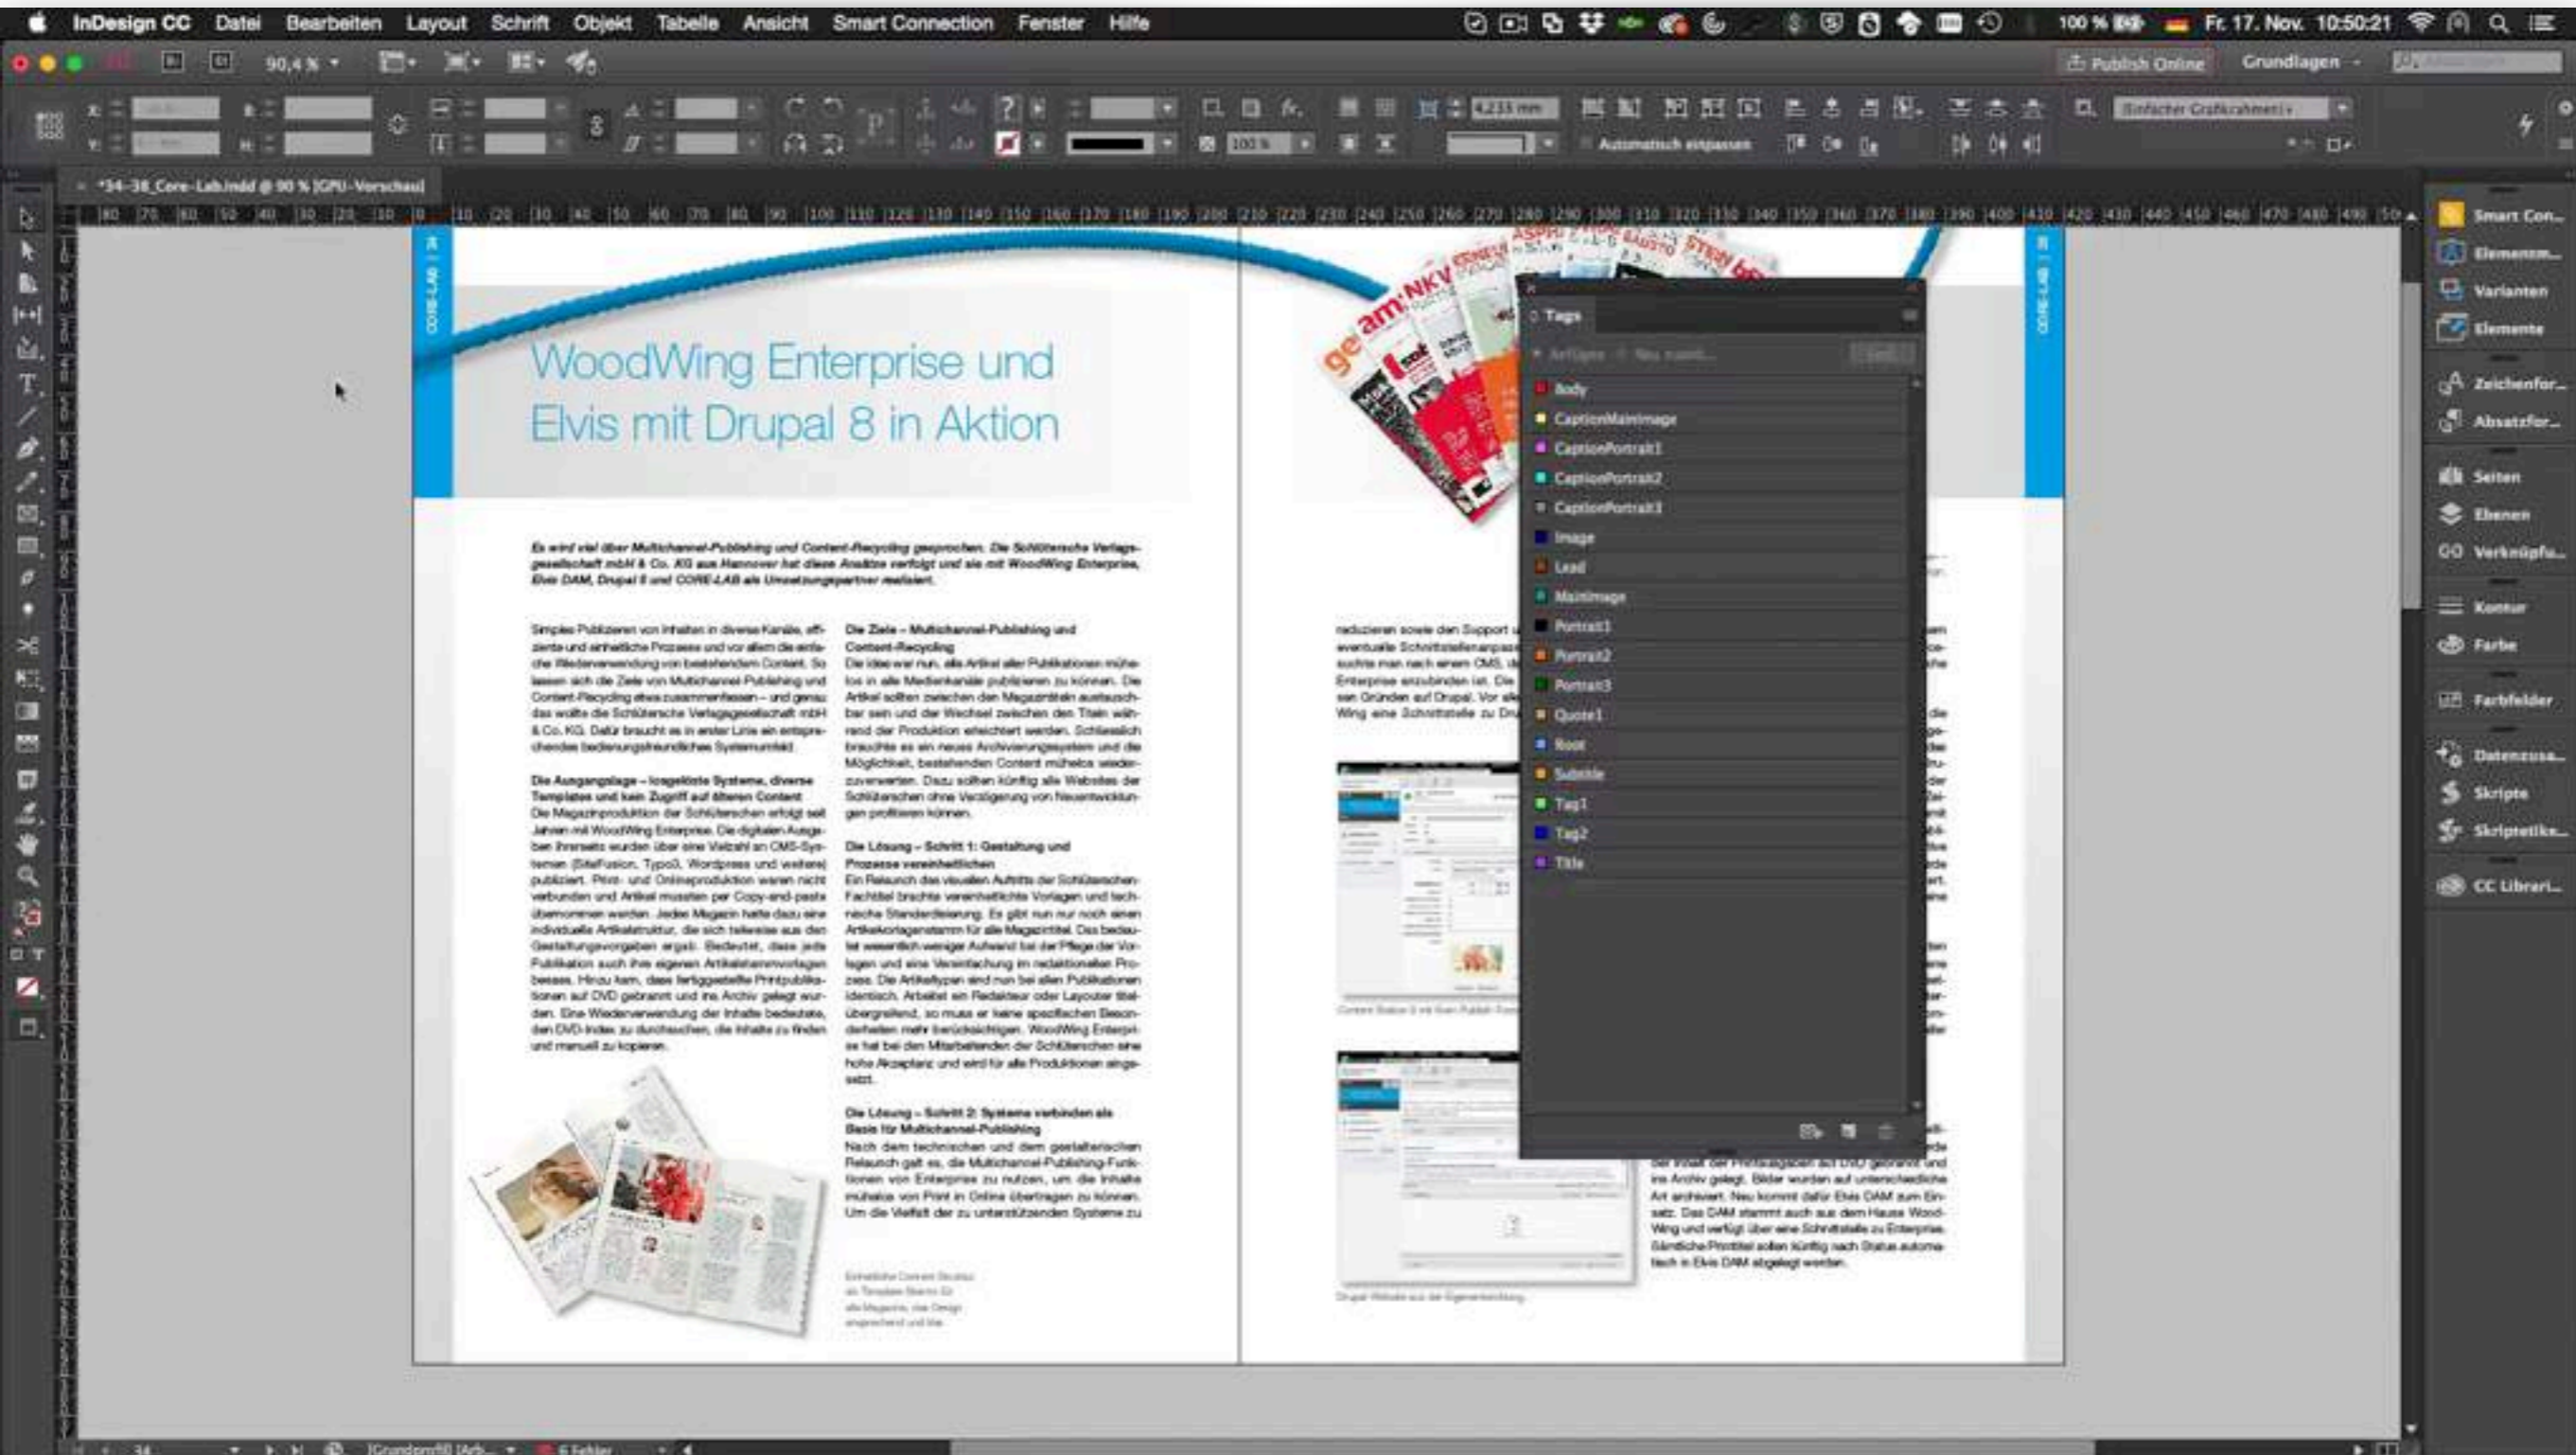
InDesign CC Datei Bearbeiten Layout Schrift Objekt Tabelle Ansicht Smart Connection Fenster Hilfe

100 % Fr. 17. Nov. 10:50:21

90,4 %

Publish Online Grundlagen

Automatisch einpassen

Einfacher Grafikrahmen

*34-38_Core-Lab.indd @ 90 % [GPU-Vorschau]

CORE-LAB | 34

WoodWing Enterprise und Elvis mit Drupal 8 in Aktion

Es wird viel über Multichannel-Publishing und Content-Recycling gesprochen. Die Schlütersche Verlagsgesellschaft mbH & Co. KG aus Hannover hat diese Ansätze verfolgt und sie mit WoodWing Enterprise, Elvis DAM, Drupal 8 und CORE-LAB als Umsetzungspartner realisiert.

Simples Publizieren von Inhalten in diverse Kanäle, effiziente und einheitliche Prozesse und vor allem die einfache Wiederverwendung von bestehendem Content. So lassen sich die Ziele von Multichannel-Publishing und Content-Recycling etwa zusammenfassen – und genau das wollte die Schlütersche Verlagsgesellschaft mbH & Co. KG. Dafür braucht es in erster Linie ein entsprechendes bedienungsfreundliches Systemumfeld.

Die Ausgangslage – Isolierte Systeme, diverse Templates und kein Zugriff auf älteren Content
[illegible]

Die Ziele – Multichannel-Publishing und Content-Recycling
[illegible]

Die Lösung – Schritt 1: Gestaltung und Prozesse vereinheitlichen
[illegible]

Die Lösung – Schritt 2: Systeme verbinden als Basis für Multichannel-Publishing
Nach dem technischen und dem gestalterischen Relaunch galt es, die Multichannel-Publishing-Funktionen von Enterprise zu nutzen, um die Inhalte mühelos von Print in Online übertragen zu können. Um die Vielfalt der zu unterstützenden Systeme zu

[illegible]

Tags
Body
CaptionMainImage
CaptionPortrait1
CaptionPortrait2
CaptionPortrait3
Image
Lead
MainImage
Portrait1
Portrait2
Portrait3
Quote1
Root
Subtitle
Tag1
Tag2
Title

Smart Con...
Elementm...
Varianten
Elemente
Zeichenfor...
Absatzfor...
Seiten
Ebenen
Verknüpfu...
Kontur
Farbe
Farbfelder
Datenzusa...
Skripte
Skriptetike...
CC Librari...

34
[Grundprofil] (Arb...
6 Fehler